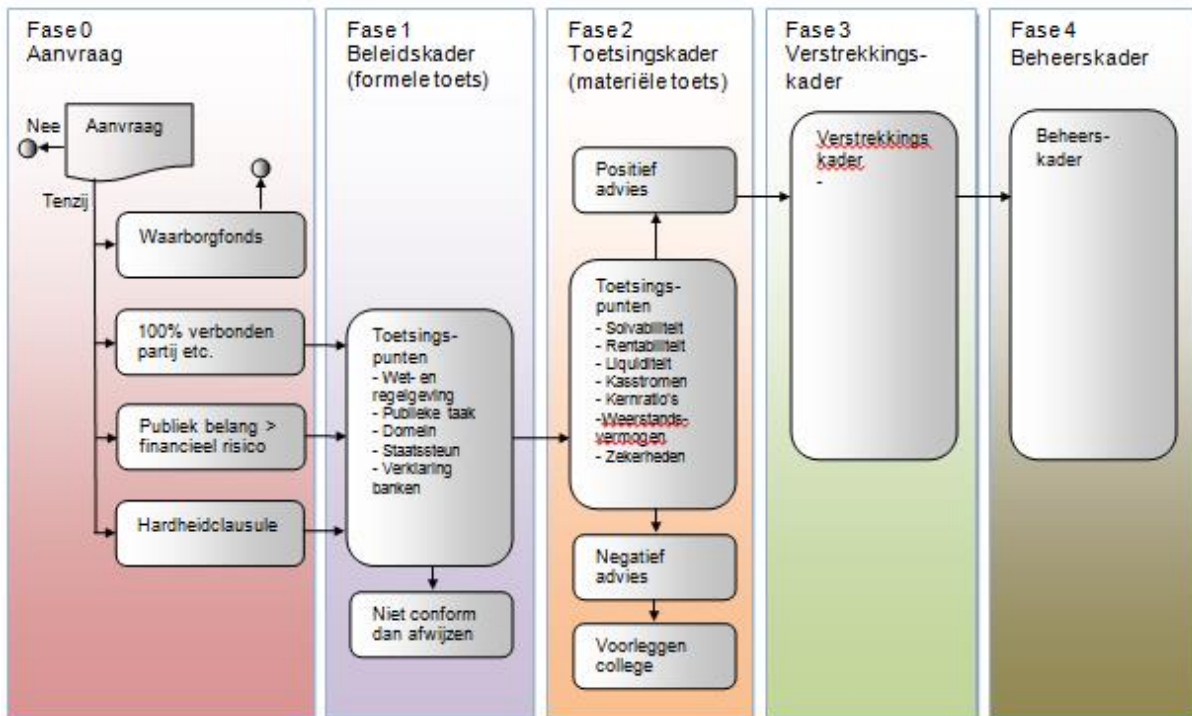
Fase 0
Aanvraag

Nee

Aanvraag

Tenzij

Waarborgfonds

100% verbonden partij etc.

Publiek belang > financieel risico

Hardheidclausule

Fase 1
Beleidskader
(formele toets)

Toetsings-
punten
- Wet- en regelgeving
- Publieke taak
- Domein
- Staatssteun
- Verklaring banken

Niet conform dan afwijzen

Fase 2
Toetsingskader
(materiële toets)

Positief advies

Toetsings-
punten
- Solvabiliteit
- Rentabiliteit
- Liquiditeit
- Kasstromen
- Kernratio's
- Weerstands-vermogen
- Zekerheden

Negatief advies

Voorleggen college

Fase 3
Verstrekkings-
kader

Verstrekkings kader
-

Fase 4
Beheerskader

Beheers-
kader